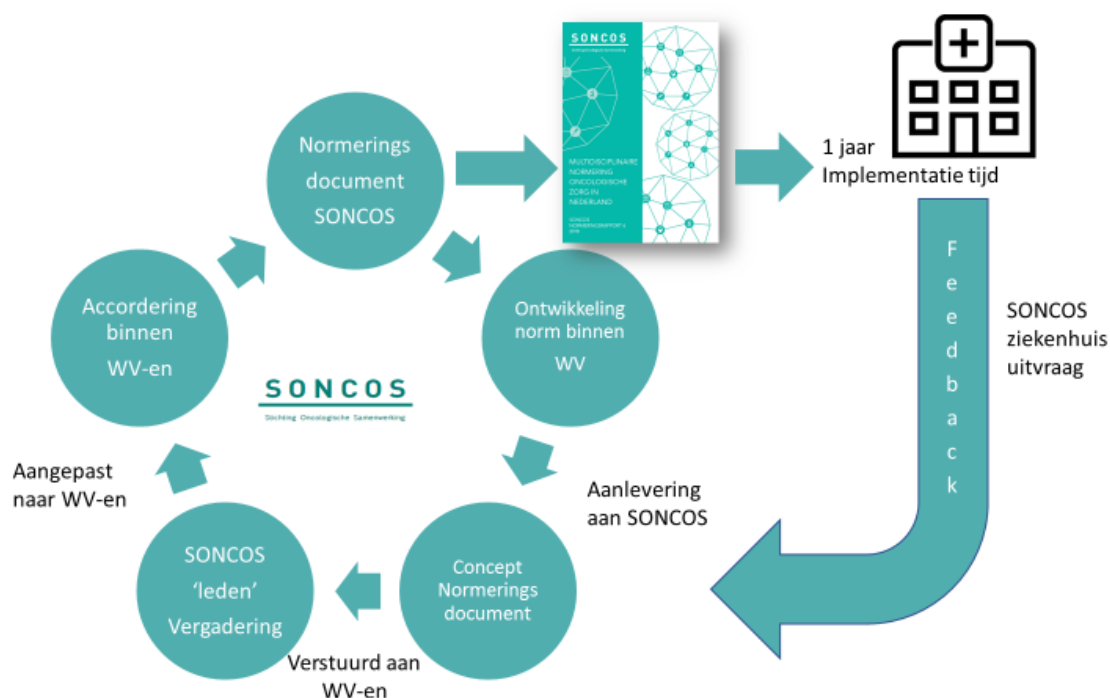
Normerings document SONCOS

SONCOS

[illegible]

MULTIDISCIPLINAIRE NORMERING ONCOLOGISCHE ZORG IN NEDERLAND

SONCOS NORMERINGSRAPPORT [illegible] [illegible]

1 jaar Implementatie tijd

Feedback

SONCOS ziekenhuis uitvraag

Ontwikkeling norm binnen WV

Accordering binnen WV-en

SONCOS
Stichting Oncologische Samenwerking

Aangepast naar WV-en

Aanlevering aan SONCOS

SONCOS 'leden' Vergadering

Concept Normerings document

Verstuurd aan WV-en